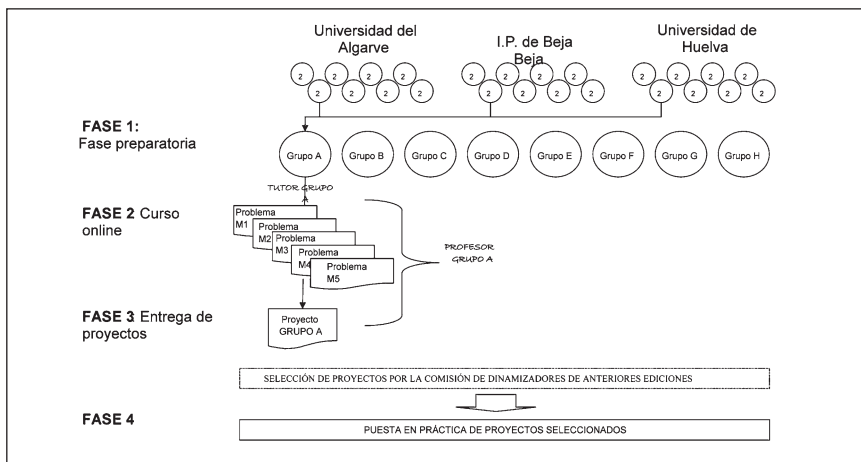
Universidad del Algarve

I.P. de Beja Beja

Universidad de Huelva

2 2 2 2 2 2 2 2 2 2 2 2 2 2 2 2 2 2 2 2 2 2 2 2 2 2 2

FASE 1: Fase preparatoria

Grupo A Grupo B Grupo C Grupo D Grupo E Grupo F Grupo G Grupo H

TUTOR GRUPO

FASE 2 Curso online

Problema M1
Problema M2
Problema M3
Problema M4
Problema M5

PROFESOR GRUPO A

FASE 3 Entrega de proyectos

Proyecto GRUPO A

SELECCIÓN DE PROYECTOS POR LA COMISIÓN DE DINAMIZADORES DE ANTERIORES EDICIONES

FASE 4

PUESTA EN PRÁCTICA DE PROYECTOS SELECCIONADOS